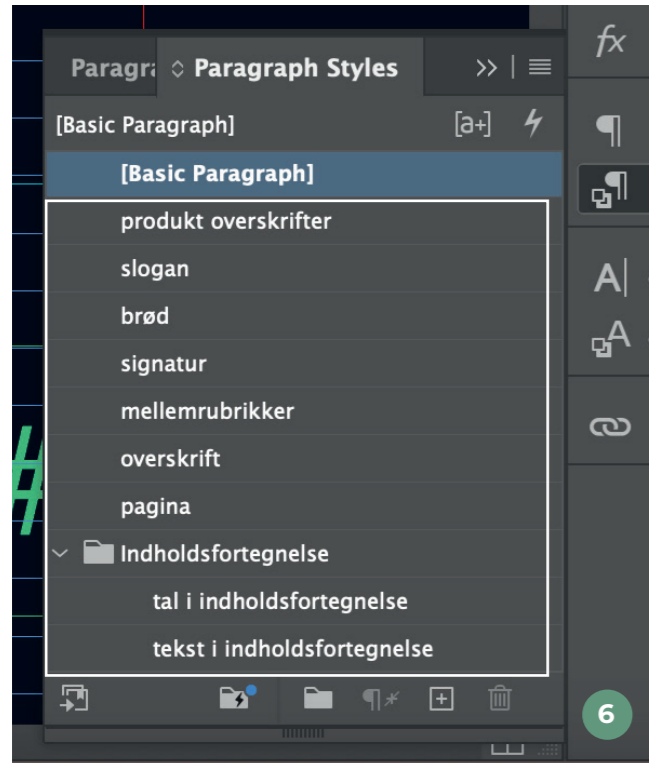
Paragr ◇ Paragraph Styles >> ≡

fx

[Basic Paragraph]

[Basic Paragraph]

produkt overskrifter

slogan

brød

signatur

mellemrubrikker

overskrift

pagina

Indholdsfortegnelse

tal i indholdsfortegnelse

tekst i indholdsfortegnelse

6